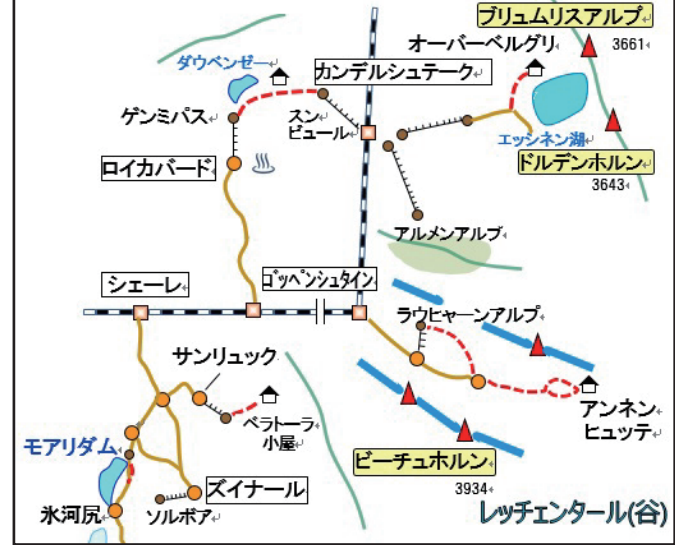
ブリュムリスアルプ
3661
オーバーベルグリ
ダウベンゼー
カンデルシュテーク
ゲンミパス
スン
ビュール
エッシネン湖
ロイカバード
ドルデンホルン
3643
アルメンアルプ
シェーレ
ゴッペンシュタイン
ラウヒャーンアルプ
サンリュック
アンネン
ヒュッテ
ベラトーラ
小屋
モアリダム
ビーチュホルン
3934
ズイナール
氷河尻
ソルボア
レッチェンタール(谷)